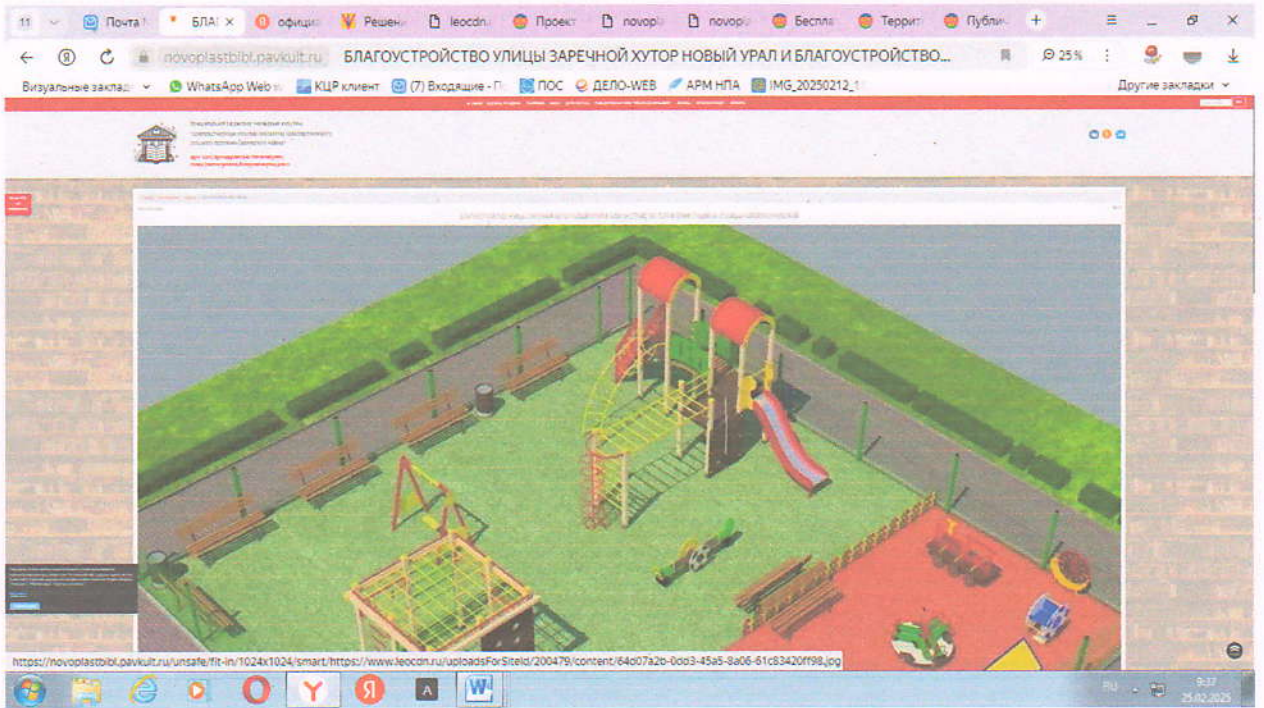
11 Почта БЛАГ официа Решени leocdn Проект novopl novopl Беспла Террит Публич +

novoplastbibl.pavkult.ru БЛАГОУСТРОЙСТВО УЛИЦЫ ЗАРЕЧНОЙ ХУТОР НОВЫЙ УРАЛ И БЛАГОУСТРОЙСТВО...

25%

Визуальные заклад WhatsApp Web КЦР клиент (7) Входящие - П ПОС ДЕЛО-WEB АРМ НПА IMG_20250212_1

Другие закладки

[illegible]

https://novoplastbibl.pavkult.ru/unsafe/fit-in/1024x1024/smart/https://www.leocdn.ru/uploadsForSiteId/200479/content/64d07a2b-0dd3-45a5-8a06-61c83420ff98.jpg

RU 9:37 25.02.2025